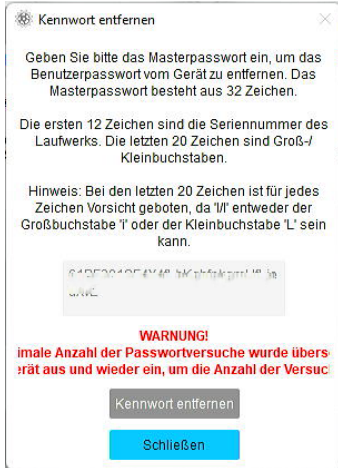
Kennwort entfernen

Geben Sie bitte das Masterpasswort ein, um das Benutzerpasswort vom Gerät zu entfernen. Das Masterpasswort besteht aus 32 Zeichen.

Die ersten 12 Zeichen sind die Seriennummer des Laufwerks. Die letzten 20 Zeichen sind Groß-/ Kleinbuchstaben.

Hinweis: Bei den letzten 20 Zeichen ist für jedes Zeichen Vorsicht geboten, da 'I/l' entweder der Großbuchstabe 'i' oder der Kleinbuchstabe 'L' sein kann.

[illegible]

WARNUNG!
imale Anzahl der Passwortversuche wurde übers
erät aus und wieder ein, um die Anzahl der Versuc

Kennwort entfernen

Schließen